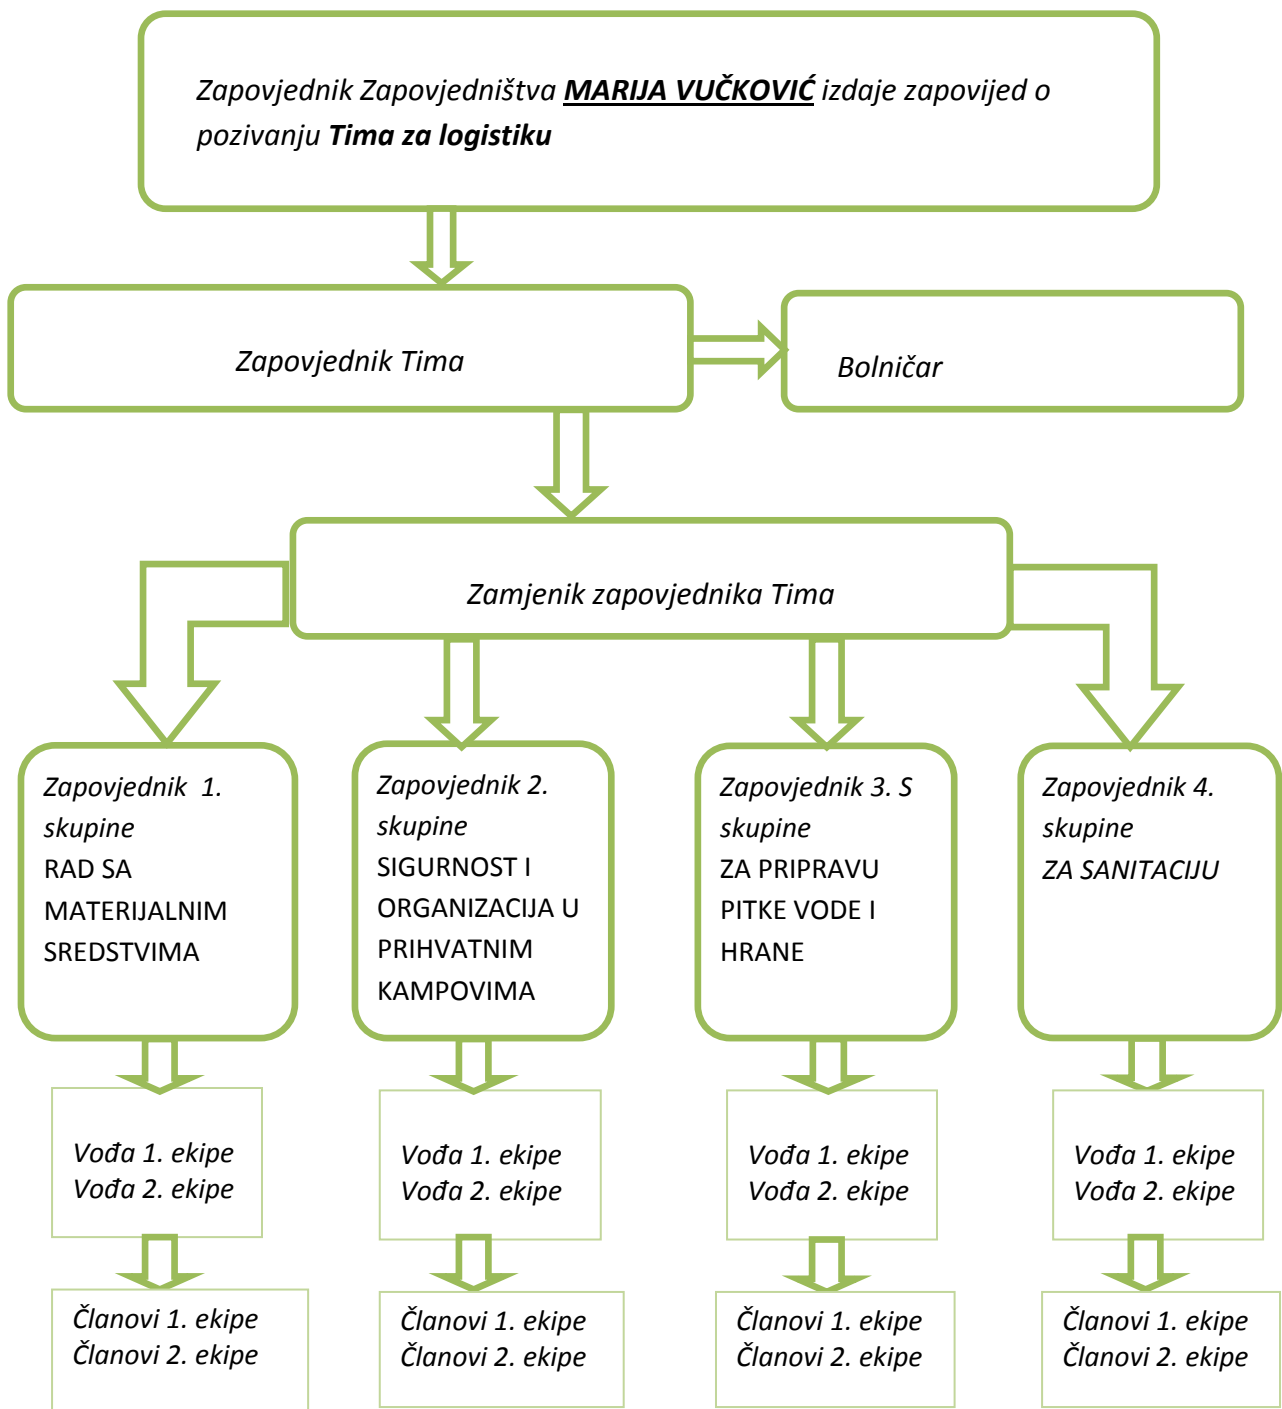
Zapovjednik Zapovjedništva **MARIJA VUČKOVIĆ** izdaje zapovijed o pozivanju **Tima za logistiku**

Zapovjednik Tima

Bolničar

Zamjenik zapovjednika Tima

Zapovjednik 1. skupine
RAD SA MATERIJALNIM SREDSTVIMA

Zapovjednik 2. skupine
SIGURNOST I ORGANIZACIJA U PRIHVATNIM KAMPOVIMA

Zapovjednik 3. S skupine
ZA PRIPRAVU PITKE VODE I HRANE

Zapovjednik 4. skupine
ZA SANITACIJU

Vođa 1. ekipe
Vođa 2. ekipe

Vođa 1. ekipe
Vođa 2. ekipe

Vođa 1. ekipe
Vođa 2. ekipe

Vođa 1. ekipe
Vođa 2. ekipe

Članovi 1. ekipe
Članovi 2. ekipe

Članovi 1. ekipe
Članovi 2. ekipe

Članovi 1. ekipe
Članovi 2. ekipe

Članovi 1. ekipe
Članovi 2. ekipe